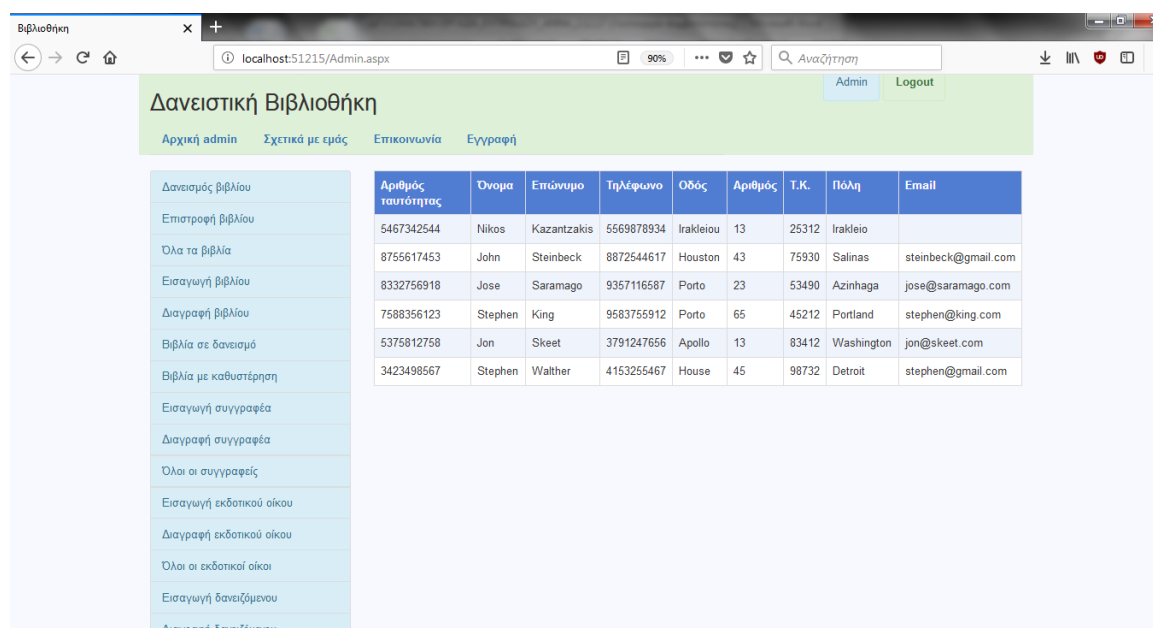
Βιβλιοθήκη ×

localhost:51215/Admin.aspx 90% ··· Αναζήτηση

Admin Logout

Δανειστική Βιβλιοθήκη

Αρχική admin Σχετικά με εμάς Επικοινωνία Εγγραφή

Δανεισμός βιβλίου
Επιστροφή βιβλίου
Όλα τα βιβλία
Εισαγωγή βιβλίου
Διαγραφή βιβλίου
Βιβλία σε δανεισμό
Βιβλία με καθυστέρηση
Εισαγωγή συγγραφέα
Διαγραφή συγγραφέα
Όλοι οι συγγραφείς
Εισαγωγή εκδοτικού οίκου
Διαγραφή εκδοτικού οίκου
Όλοι οι εκδοτικοί οίκοι
Εισαγωγή δανειζόμενου
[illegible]

| Αριθμός ταυτότητας | Όνομα | Επώνυμο | Τηλέφωνο | Οδός | Αριθμός | Τ.Κ. | Πόλη | Email |
|---|---|---|---|---|---|---|---|---|
| 5467342544 | Nikos | Kazantzakis | 5569878934 | Irakleiou | 13 | 25312 | Irakleio | |
| 8755617453 | John | Steinbeck | 8872544617 | Houston | 43 | 75930 | Salinas | steinbeck@gmail.com |
| 8332756918 | Jose | Saramago | 9357116587 | Porto | 23 | 53490 | Azinhaga | jose@saramago.com |
| 7588356123 | Stephen | King | 9583755912 | Porto | 65 | 45212 | Portland | stephen@king.com |
| 5375812758 | Jon | Skeet | 3791247656 | Apollo | 13 | 83412 | Washington | jon@skeet.com |
| 3423498567 | Stephen | Walther | 4153255467 | House | 45 | 98732 | Detroit | stephen@gmail.com |